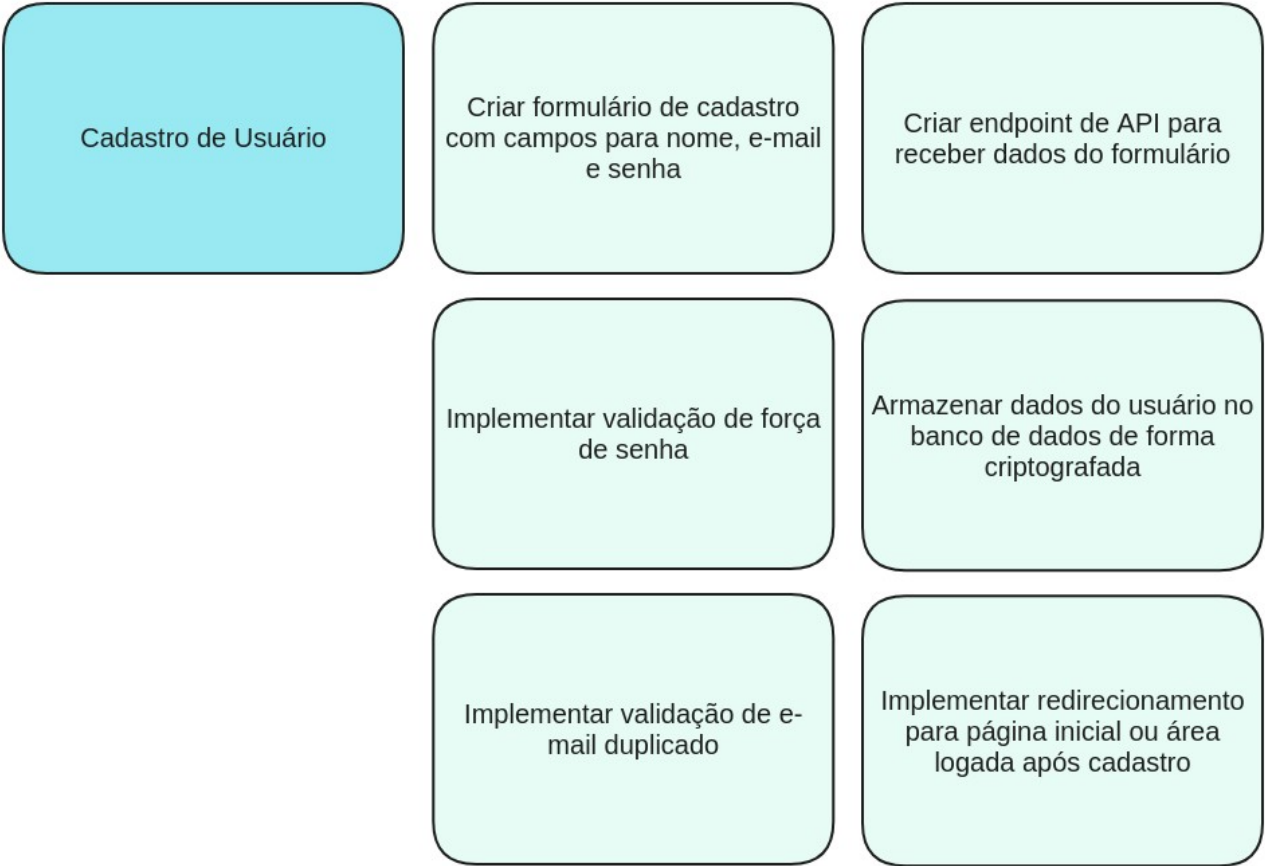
Cadastro de Usuário

Criar formulário de cadastro com campos para nome, e-mail e senha

Criar endpoint de API para receber dados do formulário

Implementar validação de força de senha

Armazenar dados do usuário no banco de dados de forma criptografada

Implementar validação de e-mail duplicado

Implementar redirecionamento para página inicial ou área logada após cadastro